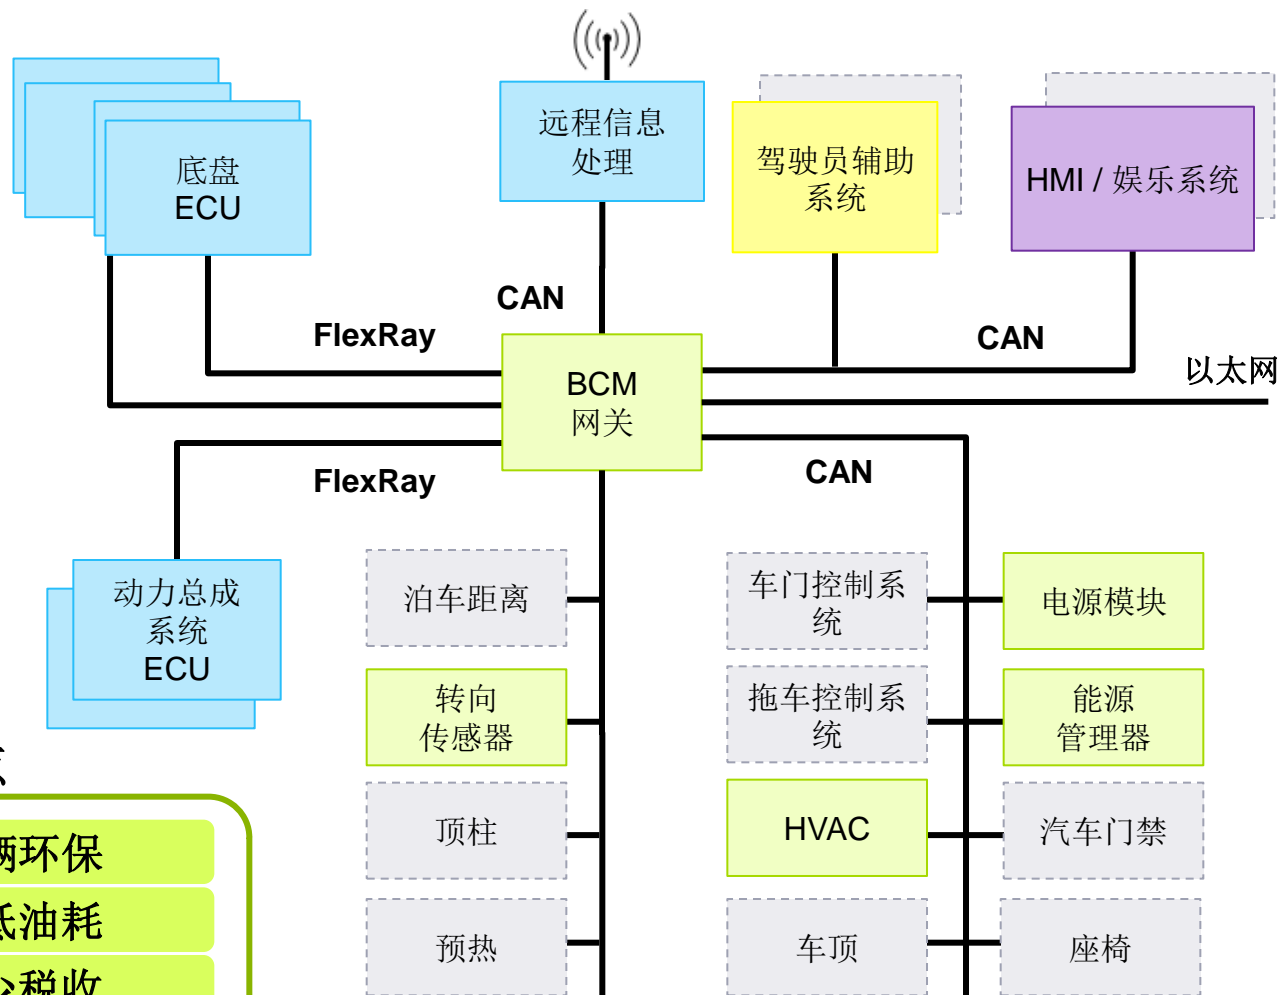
底盘
ECU

远程信息
处理

驾驶员辅助
系统

HMI / 娱乐系统

CAN

FlexRay

CAN

以太网

BCM
网关

FlexRay

CAN

动力总成
系统
ECU

泊车距离

车门控制系统

电源模块

转向
传感器

拖车控制系统

能源
管理器

顶柱

HVAC

汽车门禁

预热

车顶

座椅

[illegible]

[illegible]辆环保
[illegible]低油耗
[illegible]